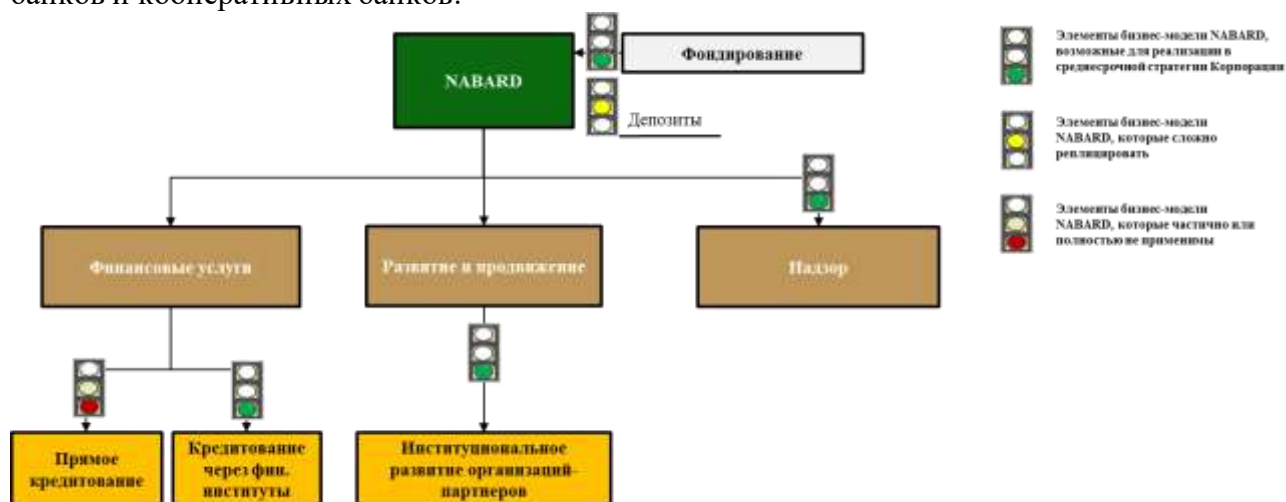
банков и кооперативных банков.

NABARD

Фондирование

Депозиты

Элементы бизнес-модели NABARD, возможные для реализации в среднесрочной стратегии Корпорации

Элементы бизнес-модели NABARD, которые сложно реплицировать

Элементы бизнес-модели NABARD, которые частично или полностью не применимы

Финансовые услуги

Развитие и продвижение

Надзор

Прямое кредитование

Кредитование через фин. институты

Институциональное развитие организаций-партнеров